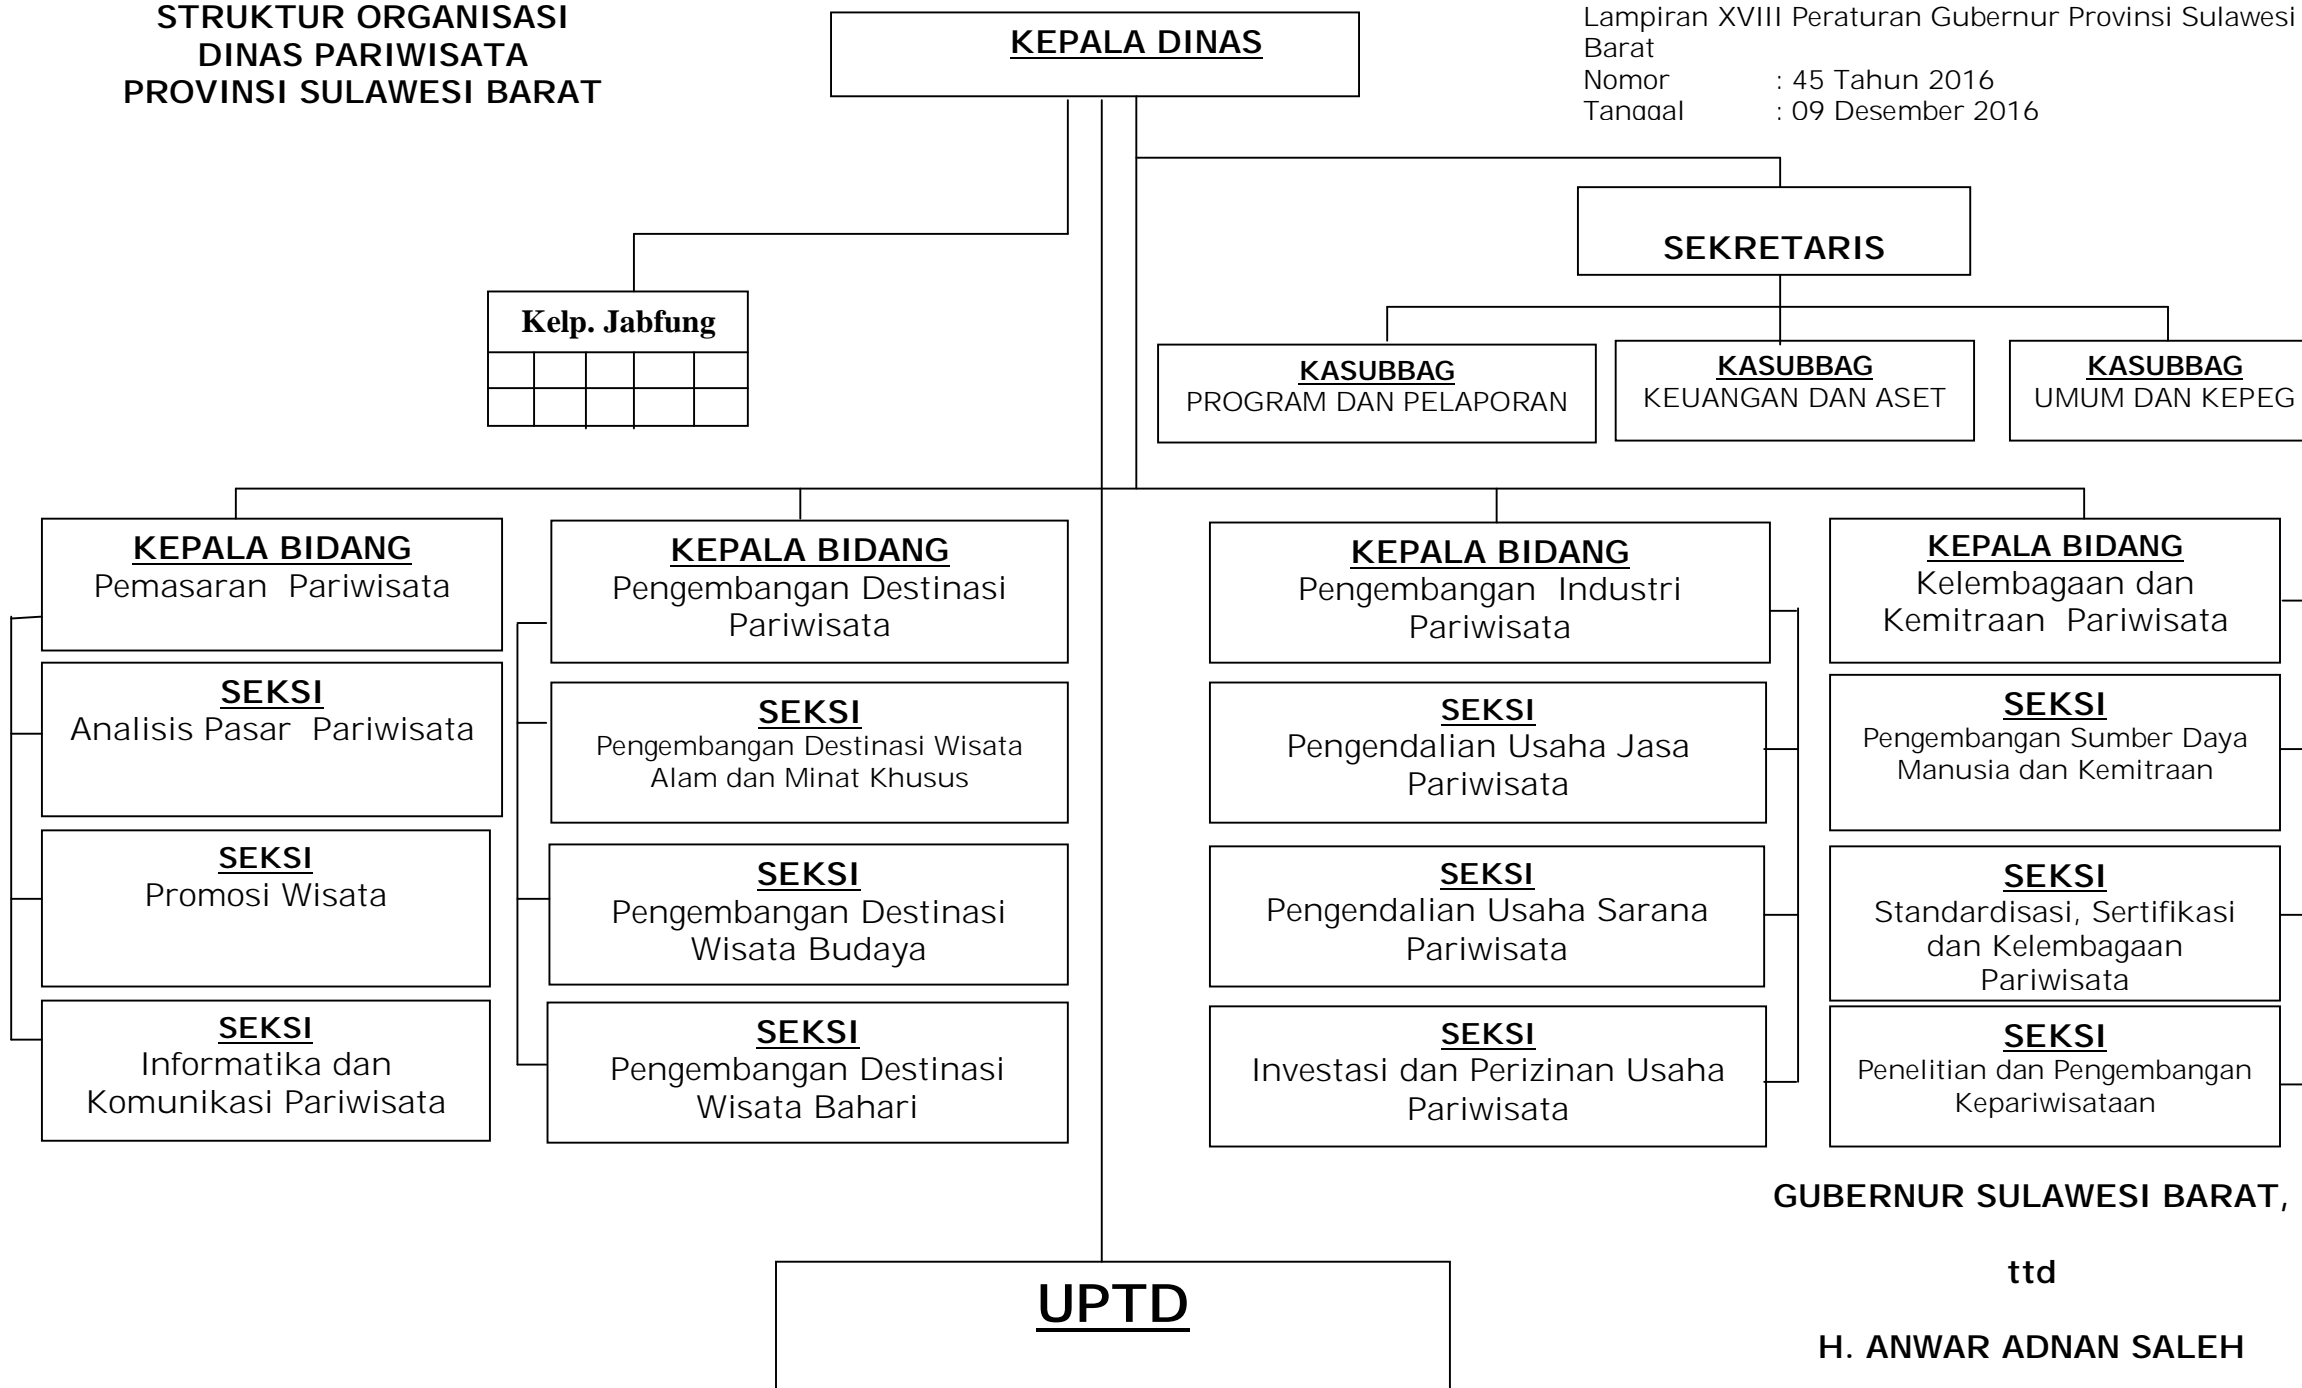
STRUKTUR ORGANISASI
DINAS PARIWISATA
PROVINSI SULAWESI BARAT

KEPALA DINAS

Lampiran XVIII Peraturan Gubernur Provinsi Sulawesi Barat
Nomor : 45 Tahun 2016
Tanggal : 09 Desember 2016

SEKRETARIS

Kelp. Jabfung

KASUBBAG
PROGRAM DAN PELAPORAN

KASUBBAG
KEUANGAN DAN ASET

KASUBBAG
UMUM DAN KEPEG

KEPALA BIDANG
Pemasaran Pariwisata

SEKSI
Analisis Pasar Pariwisata

SEKSI
Promosi Wisata

SEKSI
Informatika dan Komunikasi Pariwisata

KEPALA BIDANG
Pengembangan Destinasi Pariwisata

SEKSI
Pengembangan Destinasi Wisata Alam dan Minat Khusus

SEKSI
Pengembangan Destinasi Wisata Budaya

SEKSI
Pengembangan Destinasi Wisata Bahari

KEPALA BIDANG
Pengembangan Industri Pariwisata

SEKSI
Pengendalian Usaha Jasa Pariwisata

SEKSI
Pengendalian Usaha Sarana Pariwisata

SEKSI
Investasi dan Perizinan Usaha Pariwisata

KEPALA BIDANG
Kelembagaan dan Kemitraan Pariwisata

SEKSI
Pengembangan Sumber Daya Manusia dan Kemitraan

SEKSI
Standardisasi, Sertifikasi dan Kelembagaan Pariwisata

SEKSI
Penelitian dan Pengembangan Kepariwisataan

GUBERNUR SULAWESI BARAT,

ttd

H. ANWAR ADNAN SALEH

UPTD